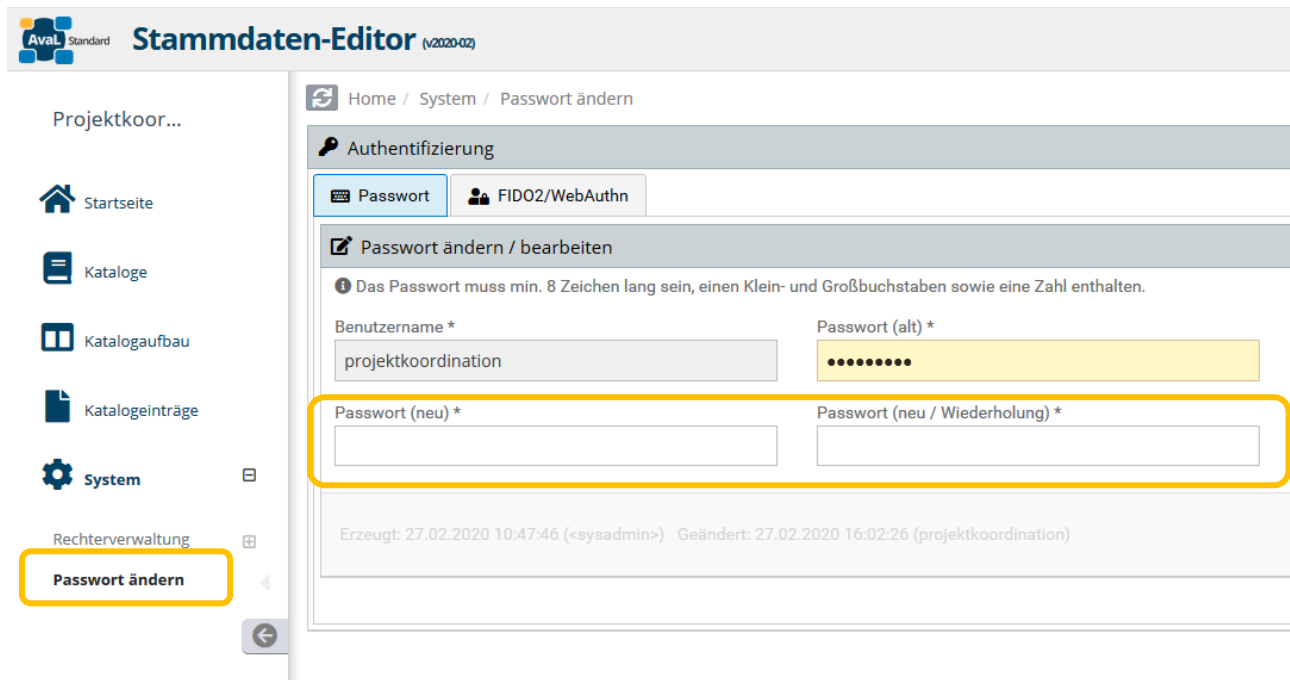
AvaL Standard Stammdaten-Editor (v2020-02)

Projektkoor...

Startseite

Kataloge

Katalogaufbau

Katalogeinträge

System

Rechterverwaltung

Passwort ändern

Home / System / Passwort ändern

Authentifizierung

Passwort

FIDO2/WebAuthn

Passwort ändern / bearbeiten

Das Passwort muss min. 8 Zeichen lang sein, einen Klein- und Großbuchstaben sowie eine Zahl enthalten.

Benutzername *

projektkoordination

Passwort (alt) *

•••••••••

Passwort (neu) *

Passwort (neu / Wiederholung) *

Erzeugt: 27.02.2020 10:47:46 (<sysadmin>) Geändert: 27.02.2020 16:02:26 (projektkoordination)